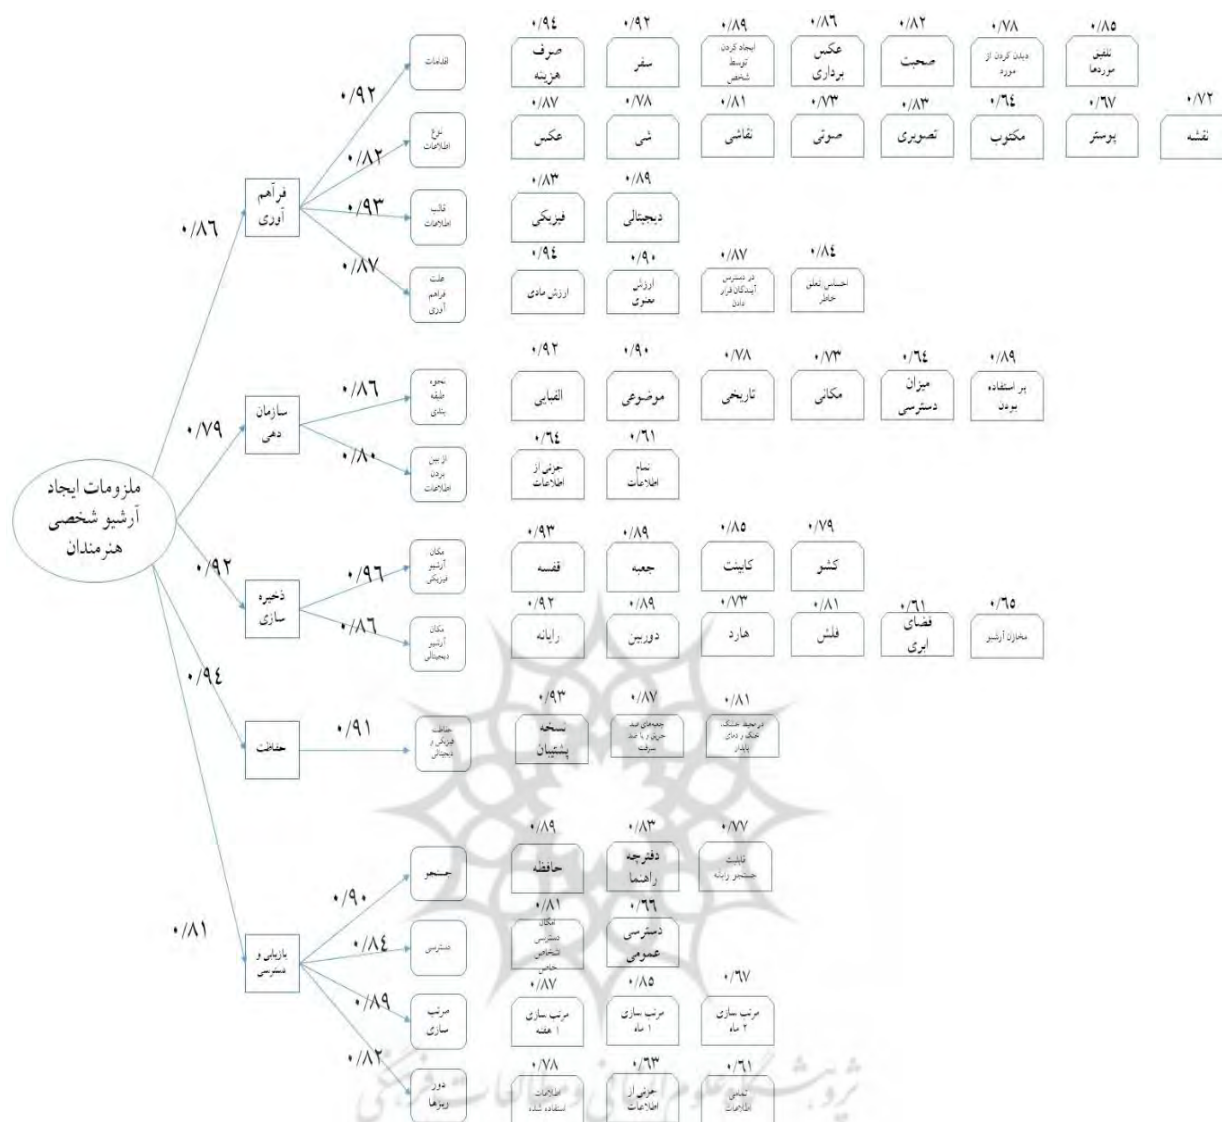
ملزومات ایجاد آرشیو شخصی هنرمندان

۰/۸۶
فراهم آوری
۰/۹۲
اقدامات
۰/۹۴ صرف هزینه
۰/۹۲ سفر
۰/۸۹ ایجاد کردن توسط شخص
۰/۸۶ عکس برداری
۰/۸۲ صحبت
۰/۷۸ دیدن کردن از مورد
۰/۸۵ تلفیق موردها

۰/۸۲
نوع اطلاعات
۰/۸۷ عکس
۰/۷۸ شی
۰/۸۱ نقاشی
۰/۷۳ صوتی
۰/۸۳ تصویری
۰/۶۴ مکتوب
۰/۶۷ پوستر
۰/۷۲ نقشه

۰/۹۳
قالب اطلاعات
۰/۸۳ فیزیکی
۰/۸۹ دیجیتالی

۰/۸۷
علت فراهم آوری
۰/۹۴ ارزش مادی
۰/۹۰ ارزش معنوی
۰/۸۷ در دسترس آیندگان قرار دادن
۰/۸٤ احساس تعلق خاطر

۰/۷۹
سازمان دهی
۰/۸۶
نحوه طبقه بندی
۰/۹۲ الفبایی
۰/۹۰ موضوعی
۰/۷۸ تاریخی
۰/۷۳ مکانی
۰/۶٤ میزان دسترسی
۰/۸۹ پر استفاده بودن

۰/۸۰
از بین بردن اطلاعات
۰/٦٤ جزئی از اطلاعات
۰/٦۱ تمام اطلاعات

۰/۹۲
ذخیره سازی
۰/۹٦
مکان آرشیو فیزیکی
۰/۹۳ قفسه
۰/۸۹ جعبه
۰/۸۵ کابینت
۰/۷۹ کشو

۰/۸٦
مکان آرشیو دیجیتالی
۰/۹۲ رایانه
۰/۸۹ دوربین
۰/۷۳ هارد
۰/۸۱ فلش
۰/٦۱ فضای ابری
۰/٦۵ مخازن آرشیو

۰/۹٤
حفاظت
۰/۹۱
حفاظت فیزیکی و دیجیتالی
۰/۹۳ نسخه پشتیبان
۰/۸۷ جعبه های ضد حریق یا ضد سرقت
۰/۸۱ در محیط خشک، خنک و دمای پایدار

۰/۸۱
بازیابی و دسترسی
۰/۹۰
جستجو
۰/۸۹ حافظه
۰/۸۳ دفترچه راهنما
۰/۷۷ قابلیت جستجو رایانه

۰/۸٤
دسترسی
۰/۸۱ مکان دسترسی اشخاص خاص
۰/٦٦ دسترسی عمومی

۰/۸۹
مرتب سازی
۰/۸۷ مرتب سازی ۱ هفته
۰/۸۵ مرتب سازی ۱ ماه
۰/٦۷ مرتب سازی ۲ ماه

۰/۸۲
دور ریزها
۰/۷۸ اطلاعات استفاده شده
۰/٦۳ جزئی از اطلاعات
۰/٦۱ تمامی اطلاعات

پژوهشگاه علوم انسانی و مطالعات فرهنگی